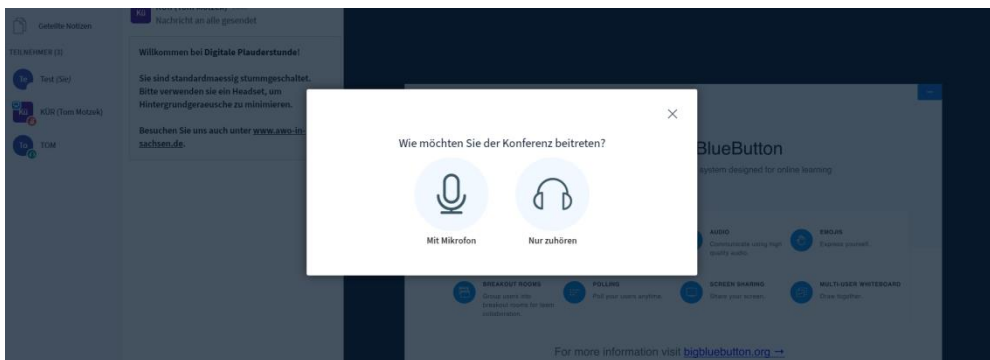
Geteilte Notizen

TEILNEHMER (3)

Te Test (Sie)

KÜR (Tom Motzek)

To TOM

KÜ Nachricht an alle gesendet

Willkommen bei Digitale Plauderstunde!

Sie sind standardmaessig stummgeschaltet. Bitte verwenden sie ein Headset, um Hintergrundgeraeusche zu minimieren.

Besuchen Sie uns auch unter www.awo-in-sachsen.de.

Wie möchten Sie der Konferenz beitreten?

Mit Mikrofon

Nur zuhören

BlueButton

system designed for online learning

AUDIO
Communicate using high quality audio.

EMOJIS
Express yourself.

BREAKOUT ROOMS
Group users into breakout rooms for team collaboration.

POLLING
Poll your users anytime.

SCREEN SHARING
Share your screen.

MULTI-USER WHITEBOARD
Draw together.

For more information visit bigbluebutton.org →